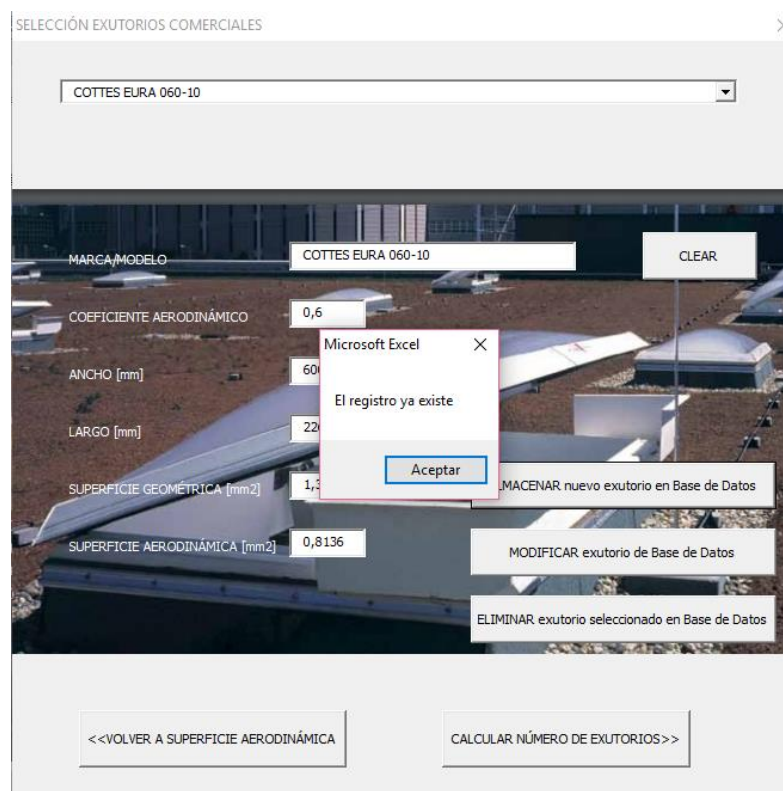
SELECCIÓN EXUTORIOS COMERCIALES

COTTES EURA 060-10

MARCA/MODELO
COTTES EURA 060-10

CLEAR

COEFICIENTE AERODINÁMICO
0,6

Microsoft Excel ×

El registro ya existe

Aceptar

ANCHO [mm]
60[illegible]

LARGO [mm]
22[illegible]

SUPERFICIE GEOMÉTRICA [mm2]
1,3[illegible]

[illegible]MACENAR nuevo exutorio en Base de Datos

SUPERFICIE AERODINÁMICA [mm2]
0,8136

MODIFICAR exutorio de Base de Datos

ELIMINAR exutorio seleccionado en Base de Datos

<<VOLVER A SUPERFICIE AERODINÁMICA

CALCULAR NÚMERO DE EXUTORIOS>>